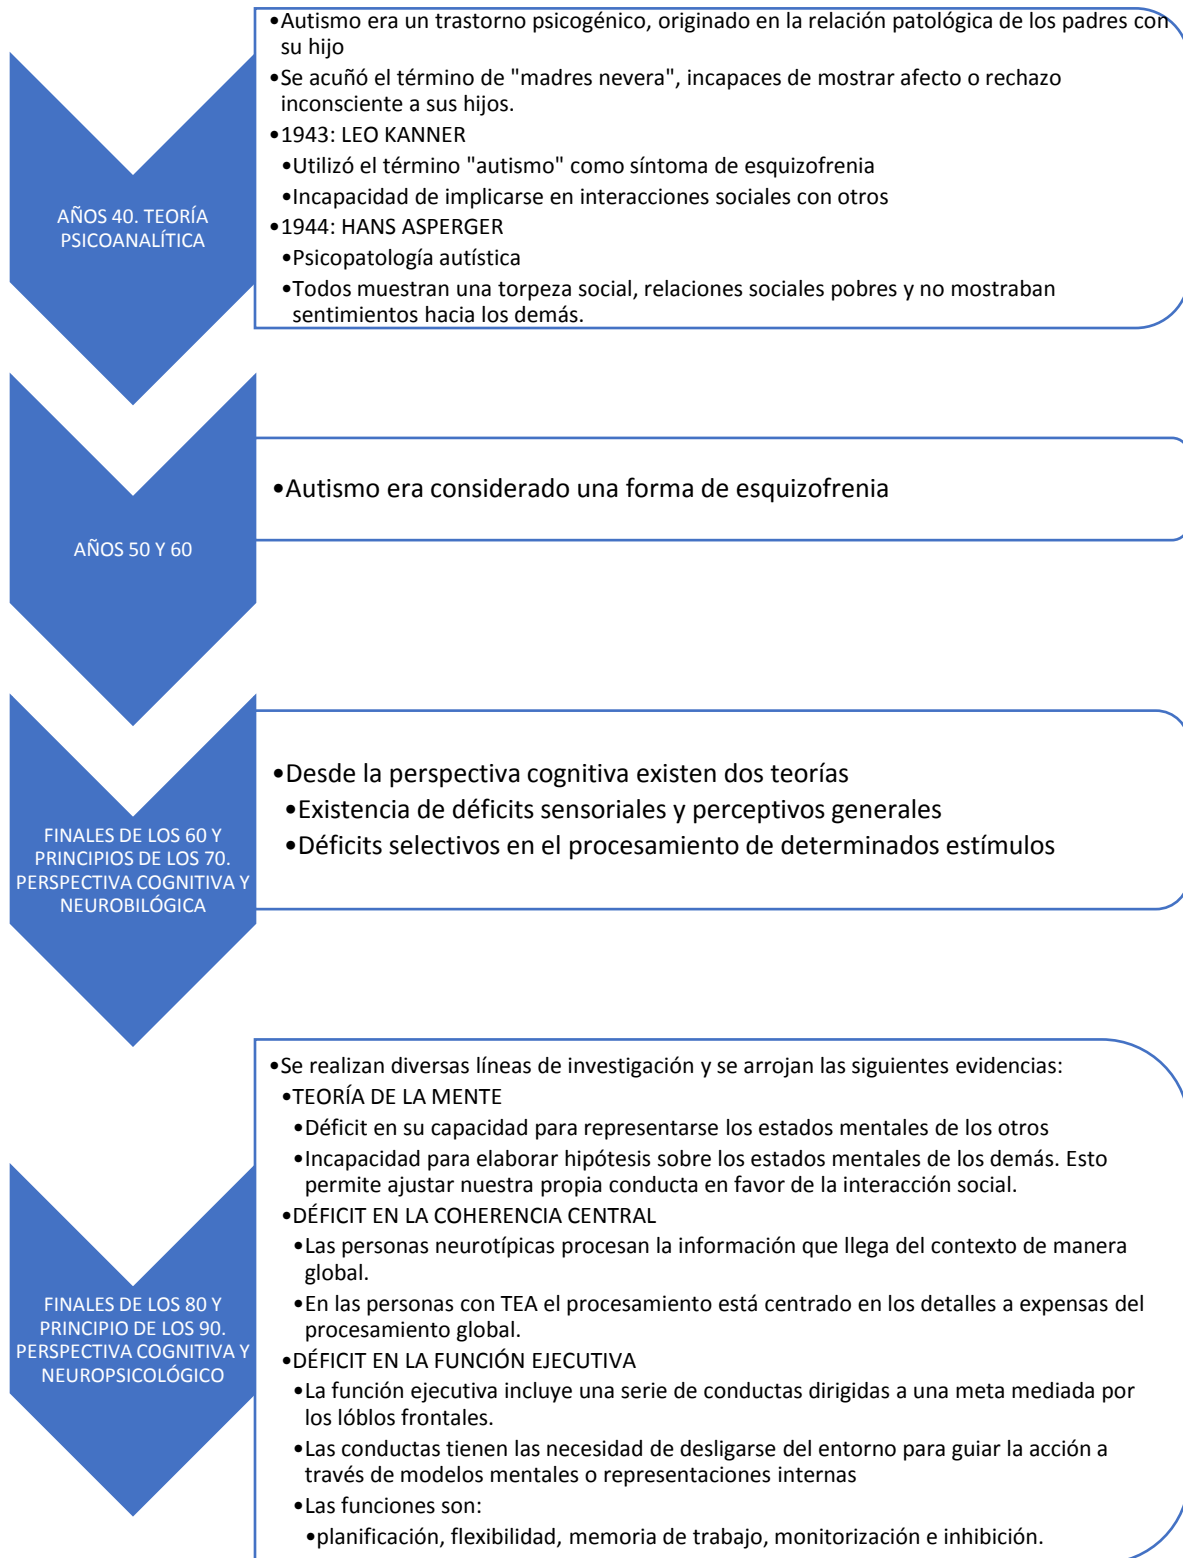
AÑOS 40. TEORÍA PSICOANALÍTICA

•Autismo era un trastorno psicogénico, originado en la relación patológica de los padres con su hijo
•Se acuñó el término de "madres nevera", incapaces de mostrar afecto o rechazo inconsciente a sus hijos.
•1943: LEO KANNER
•Utilizó el término "autismo" como síntoma de esquizofrenia
•Incapacidad de implicarse en interacciones sociales con otros
•1944: HANS ASPERGER
•Psicopatología autística
•Todos muestran una torpeza social, relaciones sociales pobres y no mostraban sentimientos hacia los demás.

AÑOS 50 Y 60

•Autismo era considerado una forma de esquizofrenia

FINALES DE LOS 60 Y PRINCIPIOS DE LOS 70. PERSPECTIVA COGNITIVA Y NEUROBILÓGICA

•Desde la perspectiva cognitiva existen dos teorías
•Existencia de déficits sensoriales y perceptivos generales
•Déficits selectivos en el procesamiento de determinados estímulos

FINALES DE LOS 80 Y PRINCIPIO DE LOS 90. PERSPECTIVA COGNITIVA Y NEUROPSICOLÓGICO

•Se realizan diversas líneas de investigación y se arrojan las siguientes evidencias:
•TEORÍA DE LA MENTE
•Déficit en su capacidad para representarse los estados mentales de los otros
•Incapacidad para elaborar hipótesis sobre los estados mentales de los demás. Esto permite ajustar nuestra propia conducta en favor de la interacción social.
•DÉFICIT EN LA COHERENCIA CENTRAL
•Las personas neurotípicas procesan la información que llega del contexto de manera global.
•En las personas con TEA el procesamiento está centrado en los detalles a expensas del procesamiento global.
•DÉFICIT EN LA FUNCIÓN EJECUTIVA
•La función ejecutiva incluye una serie de conductas dirigidas a una meta mediada por los lóblos frontales.
•Las conductas tienen las necesidad de desligarse del entorno para guiar la acción a través de modelos mentales o representaciones internas
•Las funciones son:
•planificación, flexibilidad, memoria de trabajo, monitorización e inhibición.